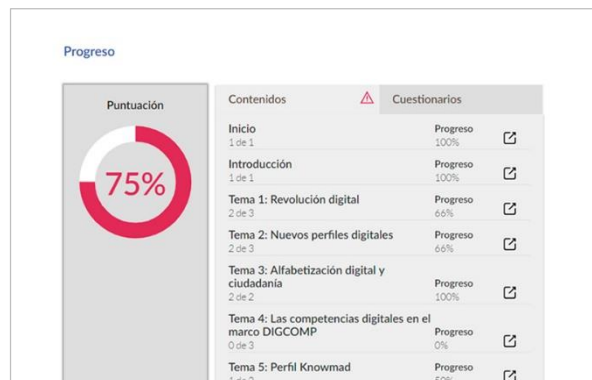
Progreso

Puntuación

75%

Contenidos

Cuestionarios

Inicio
1 de 1
Progreso
100%

Introducción
1 de 1
Progreso
100%

Tema 1: Revolución digital
2 de 3
Progreso
66%

Tema 2: Nuevos perfiles digitales
2 de 3
Progreso
66%

Tema 3: Alfabetización digital y ciudadanía
2 de 2
Progreso
100%

Tema 4: Las competencias digitales en el marco DIGCOMP
0 de 3
Progreso
0%

Tema 5: Perfil Knowmad
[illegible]
Progreso
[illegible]